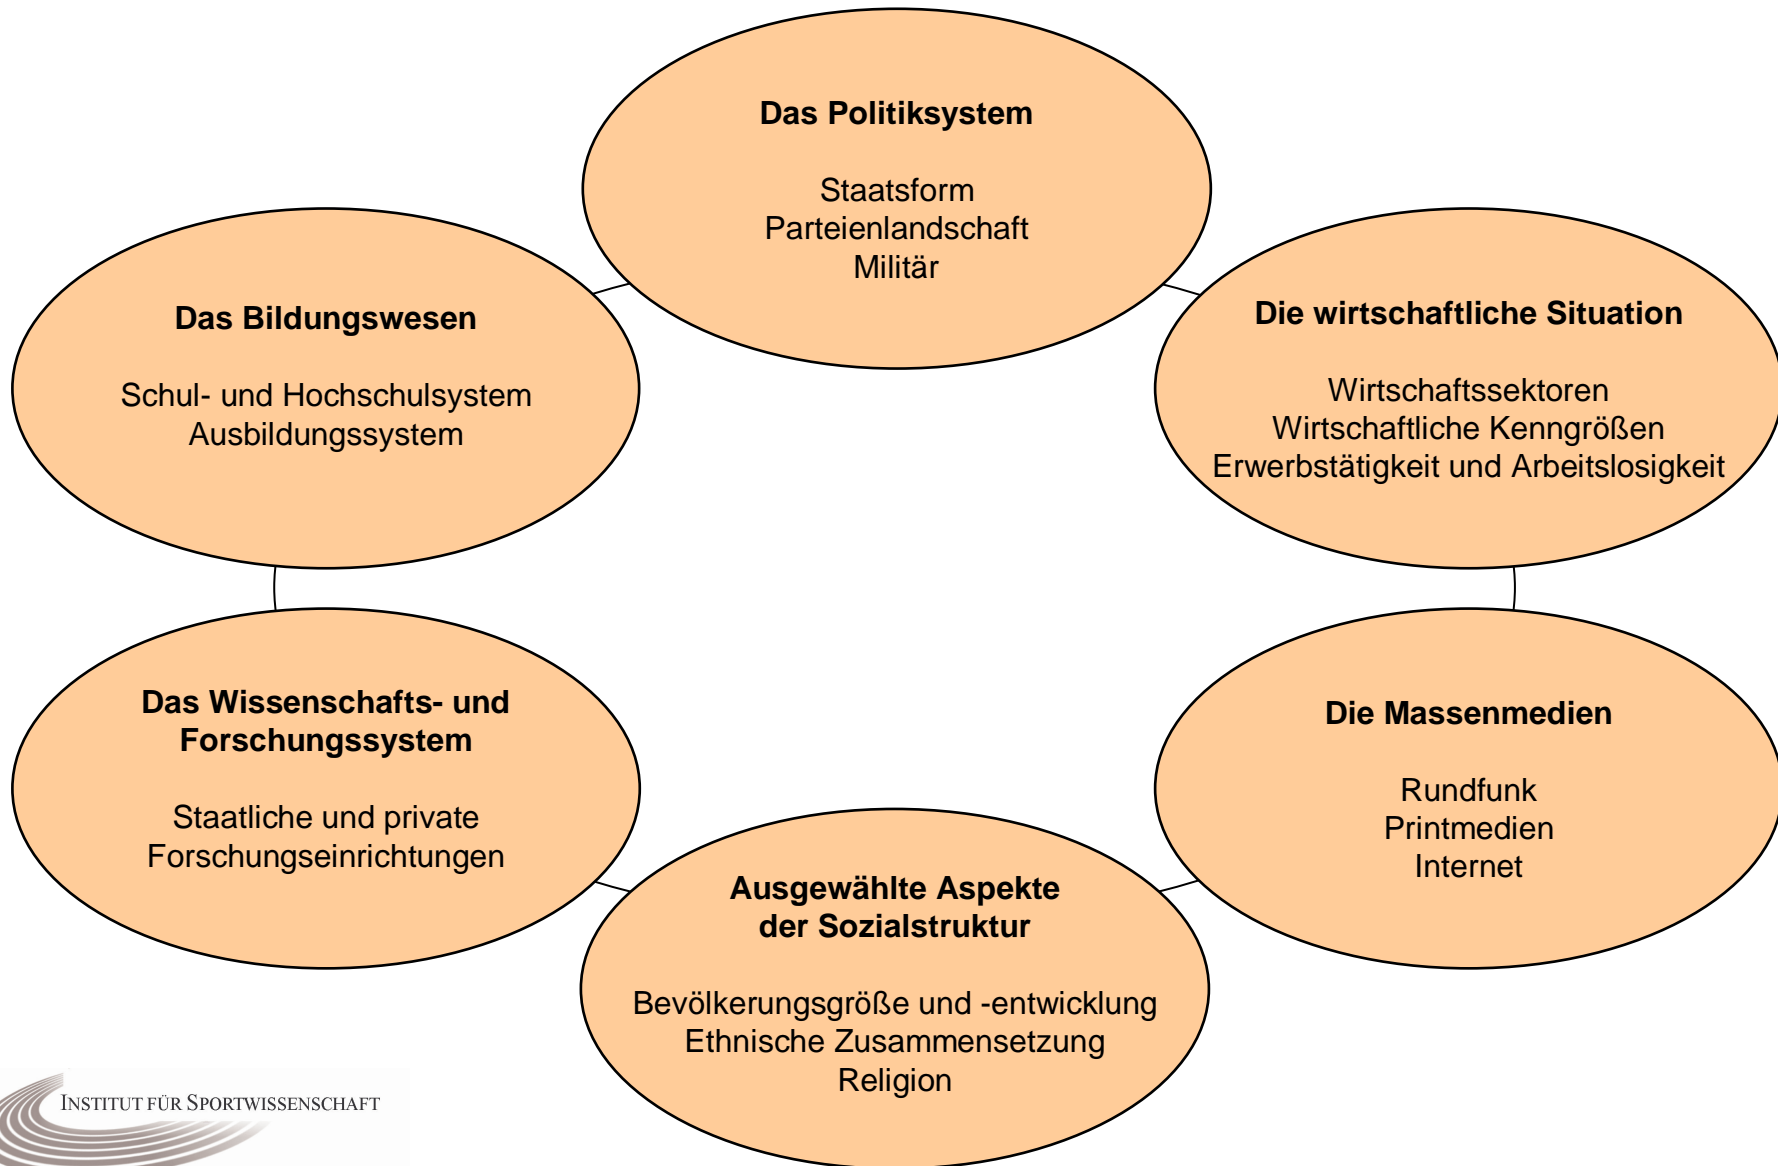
**Das Politiksystem**

Staatsform
Parteienlandschaft
Militär

**Das Bildungswesen**

Schul- und Hochschulsystem
Ausbildungssystem

**Die wirtschaftliche Situation**

Wirtschaftssektoren
Wirtschaftliche Kenngrößen
Erwerbstätigkeit und Arbeitslosigkeit

**Das Wissenschafts- und Forschungssystem**

Staatliche und private Forschungseinrichtungen

**Die Massenmedien**

Rundfunk
Printmedien
Internet

**Ausgewählte Aspekte der Sozialstruktur**

Bevölkerungsgröße und -entwicklung
Ethnische Zusammensetzung
Religion

INSTITUT FÜR SPORTWISSENSCHAFT